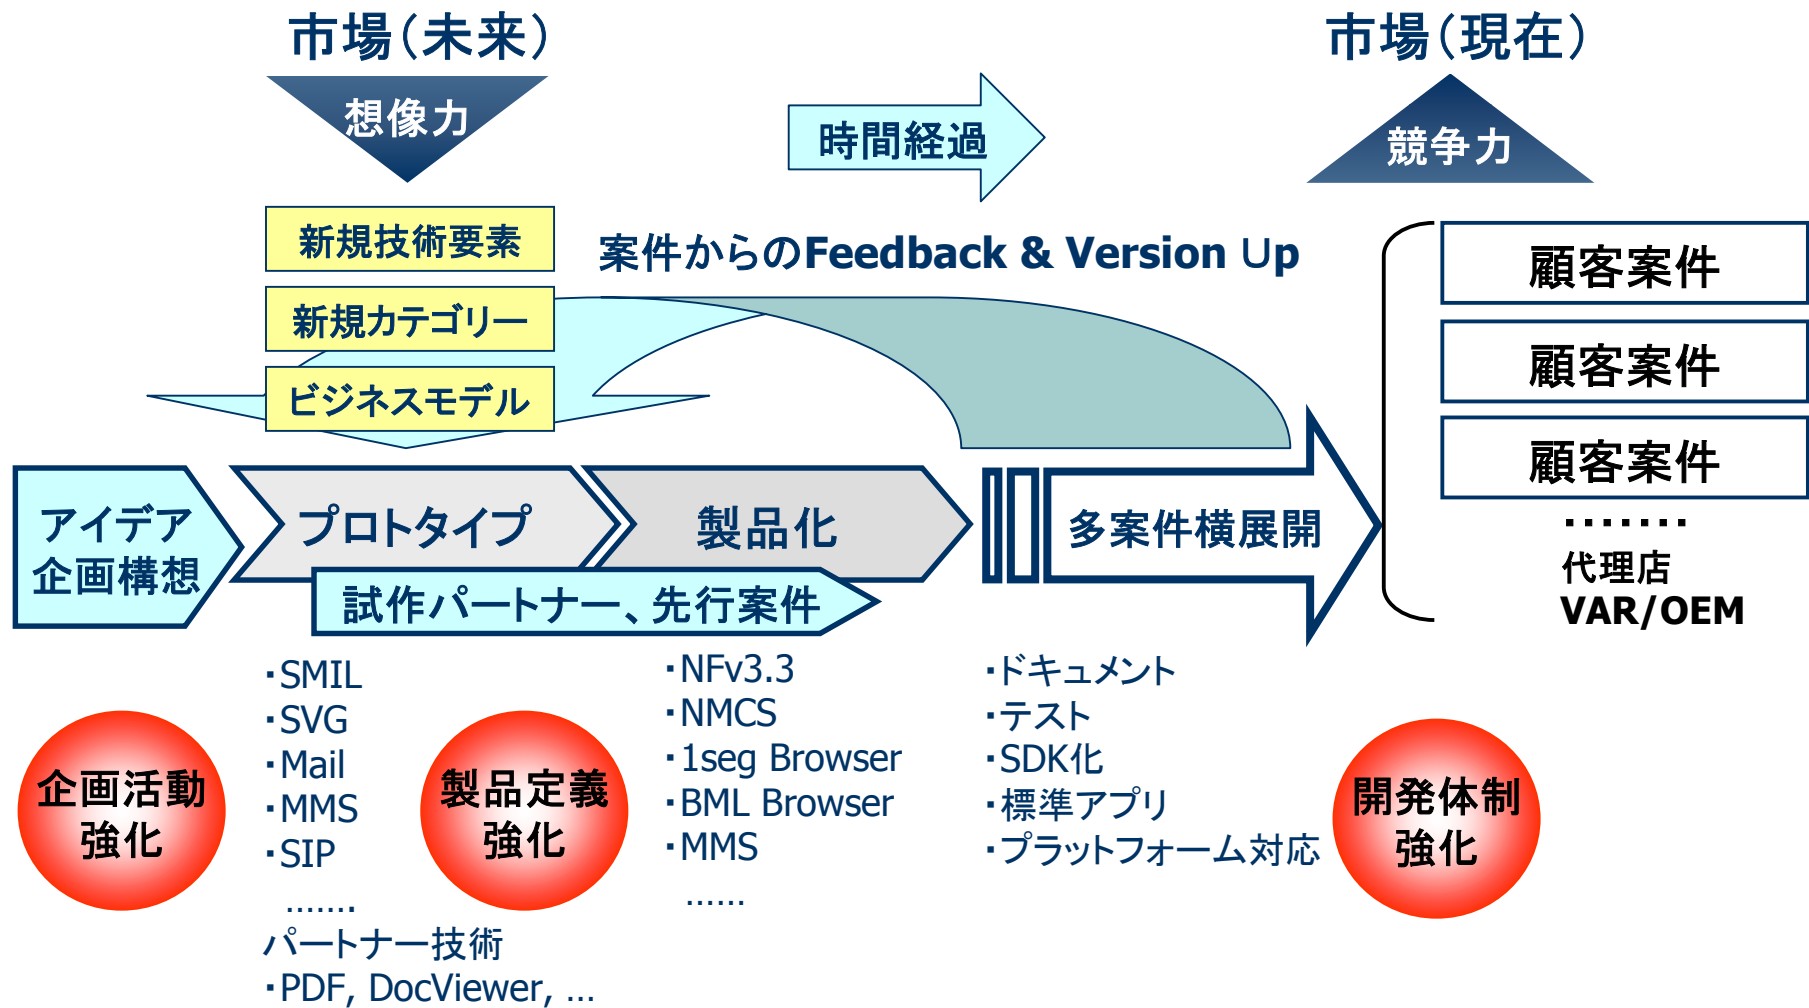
市場(未来)

想像力

時間経過

市場(現在)

競争力

新規技術要素

新規カテゴリー

ビジネスモデル

案件からのFeedback & Version Up

顧客案件

顧客案件

顧客案件

･･････

代理店
VAR/OEM

アイデア
企画構想

プロトタイプ

製品化

多案件横展開

試作パートナー、先行案件

･SMIL
･SVG
･Mail
･MMS
･SIP
.......
パートナー技術
･PDF, DocViewer, ...

･NFv3.3
･NMCS
･1seg Browser
･BML Browser
･MMS
......

･ドキュメント
･テスト
･SDK化
･標準アプリ
･プラットフォーム対応

企画活動
強化

製品定義
強化

開発体制
強化